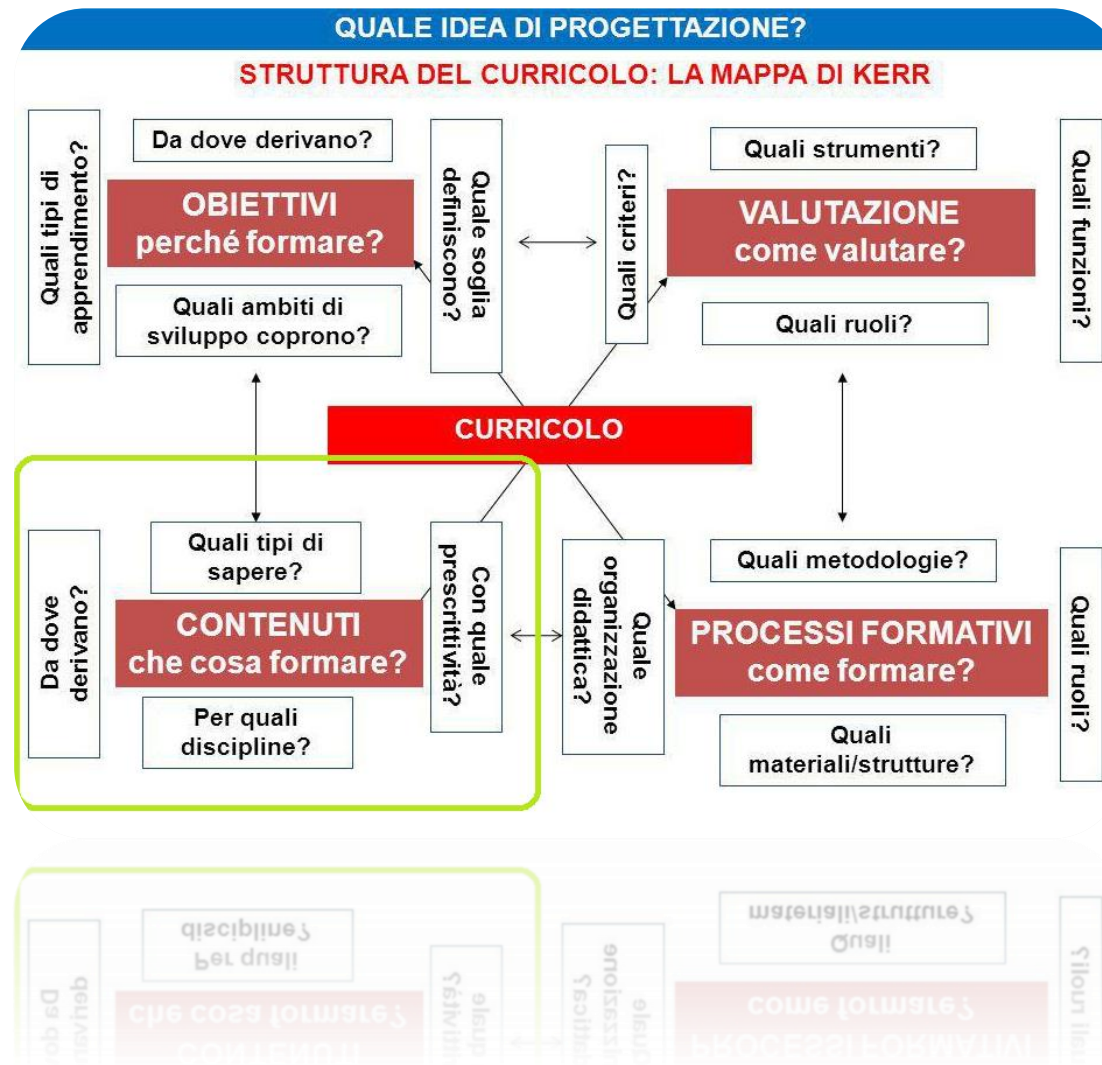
QUALE IDEA DI PROGETTAZIONE?

STRUTTURA DEL CURRICOLO: LA MAPPA DI KERR

Quali tipi di apprendimento?

Da dove derivano?

OBIETTIVI
perché formare?

Quali ambiti di sviluppo coprono?

Quale soglia definiscono?

Quali criteri?

Quali strumenti?

VALUTAZIONE
come valutare?

Quali ruoli?

Quali funzioni?

CURRICOLO

Da dove derivano?

Quali tipi di sapere?

CONTENUTI
che cosa formare?

Per quali discipline?

Con quale prescrittività?

Quale organizzazione didattica?

Quali metodologie?

PROCESSI FORMATIVI
come formare?

Quali materiali/strutture?

Quali ruoli?